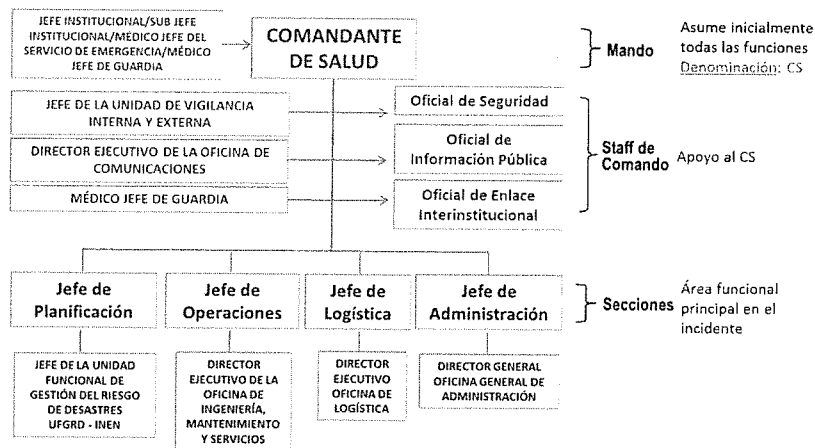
JEFE INSTITUCIONAL/SUB JEFE INSTITUCIONAL/MÉDICO JEFE DEL SERVICIO DE EMERGENCIA/MÉDICO JEFE DE GUARDIA

COMANDANTE DE SALUD

Mando

Asume inicialmente todas las funciones
Denominación: CS

JEFE DE LA UNIDAD DE VIGILANCIA INTERNA Y EXTERNA

Oficial de Seguridad

DIRECTOR EJECUTIVO DE LA OFICINA DE COMUNICACIONES

Oficial de Información Pública

Staff de Comando

Apoyo al CS

MÉDICO JEFE DE GUARDIA

Oficial de Enlace Interinstitucional

Jefe de Planificación

Jefe de Operaciones

Jefe de Logística

Jefe de Administración

Secciones

Área funcional principal en el incidente

JEFE DE LA UNIDAD FUNCIONAL DE GESTIÓN DEL RIESGO DE DESASTRES UFGRD - INEN

DIRECTOR EJECUTIVO DE LA OFICINA DE INGENIERÍA, MANTENIMIENTO Y SERVICIOS

DIRECTOR EJECUTIVO OFICINA DE LOGÍSTICA

DIRECTOR GENERAL OFICINA GENERAL DE ADMINISTRACIÓN